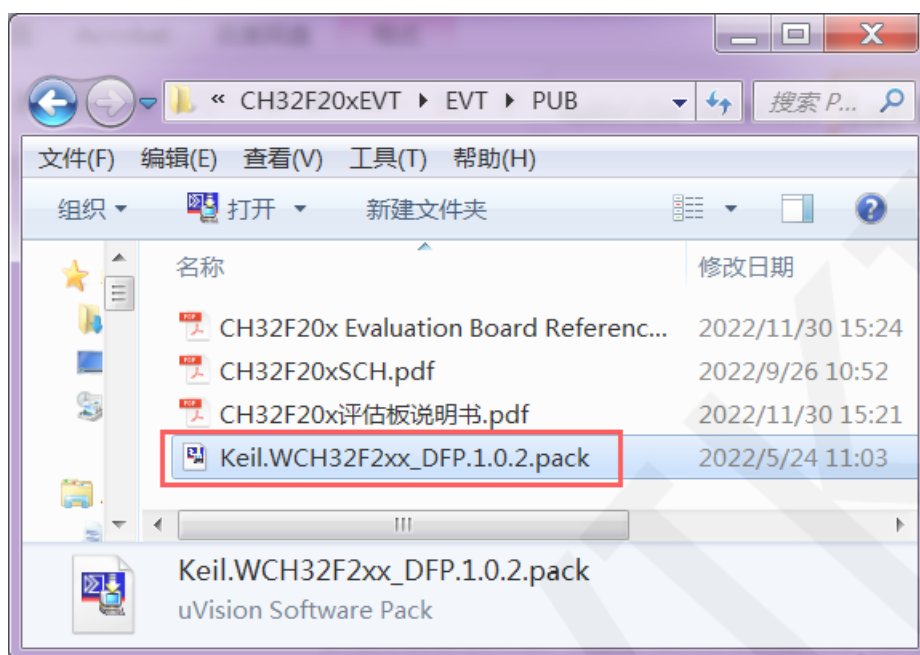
« CH32F20xEVT ▸ EVT ▸ PUB

搜索 P...

文件(F) 编辑(E) 查看(V) 工具(T) 帮助(H)

组织 ▾ 打开 ▾ 新建文件夹

| 名称 | 修改日期 |
|---|---|
| CH32F20x Evaluation Board Referenc... | 2022/11/30 15:24 |
| CH32F20xSCH.pdf | 2022/9/26 10:52 |
| CH32F20x评估板说明书.pdf | 2022/11/30 15:21 |
| Keil.WCH32F2xx_DFP.1.0.2.pack | 2022/5/24 11:03 |

Keil.WCH32F2xx_DFP.1.0.2.pack
uVision Software Pack